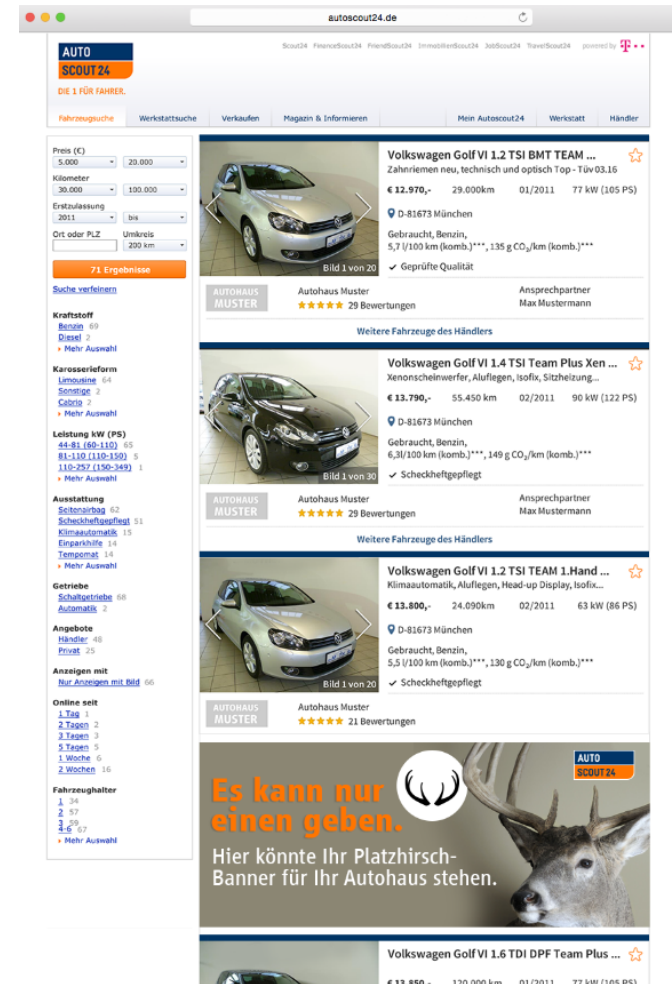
autoscout24.de

AUTO SCOUT24
DIE 1 FÜR FAHRER.

Scout24 FinanceScout24 FriendScout24 ImmobilienScout24 JobScout24 TravelScout24 powered by T

Fahrzeugsuche | Werkstattsuche | Verkaufen | Magazin & Informieren | Mein Autoscout24 | Werkstatt | Händler

Preis (€)
5.000 | 20.000
Kilometer
30.000 | 100.000
Erstzulassung
2011 | bis
Ort oder PLZ | Umkreis
200 km
71 Ergebnisse
Suche verfeinern

Kraftstoff
Benzin 69
Diesel 2
Mehr Auswahl

Karosserieform
Limousine 64
Sonstige 2
Cabrio 2
Mehr Auswahl

Leistung kW (PS)
44-81 (60-110) 65
81-110 (110-150) 5
110-257 (150-349) 1
Mehr Auswahl

Ausstattung
Seitenairbag 62
Scheckheftgepflegt 51
Klimaautomatik 15
Einparkhilfe 14
Tempomat 14
Mehr Auswahl

Getriebe
Schaltgetriebe 68
Automatik 2

Angebote
Händler 48
Privat 25

Anzeigen mit
Nur Anzeigen mit Bild 66

Online seit
1 Tag 1
2 Tagen 2
3 Tagen 3
5 Tagen 5
1 Woche 6
2 Wochen 16

Fahrzeughalter
1 34
2 57
3 39
4-6 67
Mehr Auswahl

Volkswagen Golf VI 1.2 TSI BMT TEAM ...
Zahnriemen neu, technisch und optisch Top - Tüv 03.16
€ 12.970,- 29.000km 01/2011 77 kW (105 PS)
D-81673 München
Gebraucht, Benzin,
5,7 l/100 km (komb.)***, 135 g $CO_2$/km (komb.)***
Geprüfte Qualität
Bild 1 von 20
AUTOHAUS MUSTER
Autohaus Muster
29 Bewertungen
Ansprechpartner
Max Mustermann
Weitere Fahrzeuge des Händlers

Volkswagen Golf VI 1.4 TSI Team Plus Xen ...
Xenonscheinwerfer, Alufelgen, Isofix, Sitzheizung...
€ 13.790,- 55.450 km 02/2011 90 kW (122 PS)
D-81673 München
Gebraucht, Benzin,
6,3l/100 km (komb.)***, 149 g $CO_2$/km (komb.)***
Scheckheftgepflegt
Bild 1 von 30
AUTOHAUS MUSTER
Autohaus Muster
29 Bewertungen
Ansprechpartner
Max Mustermann
Weitere Fahrzeuge des Händlers

Volkswagen Golf VI 1.2 TSI TEAM 1.Hand ...
Klimaautomatik, Alufelgen, Head-up Display, Isofix...
€ 13.800,- 24.090km 02/2011 63 kW (86 PS)
D-81673 München
Gebraucht, Benzin,
5,5 l/100 km (komb.)***, 130 g $CO_2$/km (komb.)***
Scheckheftgepflegt
Bild 1 von 20
AUTOHAUS MUSTER
Autohaus Muster
21 Bewertungen

Es kann nur einen geben.
Hier könnte Ihr Platzhirsch-Banner für Ihr Autohaus stehen.
AUTO SCOUT24

Volkswagen Golf VI 1.6 TDI DPF Team Plus ...
€ 12.850,- 120.000 km 01/2011 77 kW (105 PS)